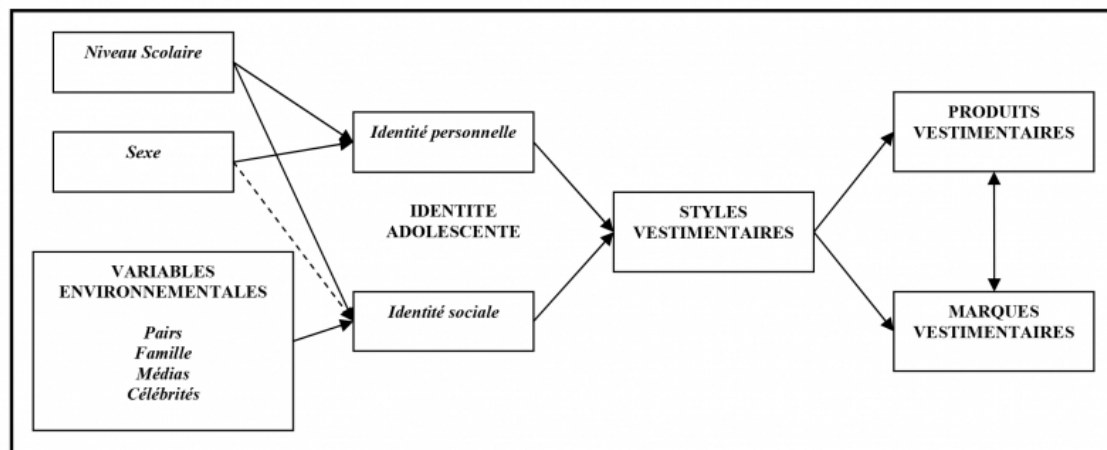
Niveau Scolaire

Sexe

VARIABLES ENVIRONNEMENTALES

Pairs
Famille
Médias
Célébrités

Identité personnelle

IDENTITE ADOLESCENTE

Identité sociale

STYLES VESTIMENTAIRES

PRODUITS VESTIMENTAIRES

MARQUES VESTIMENTAIRES